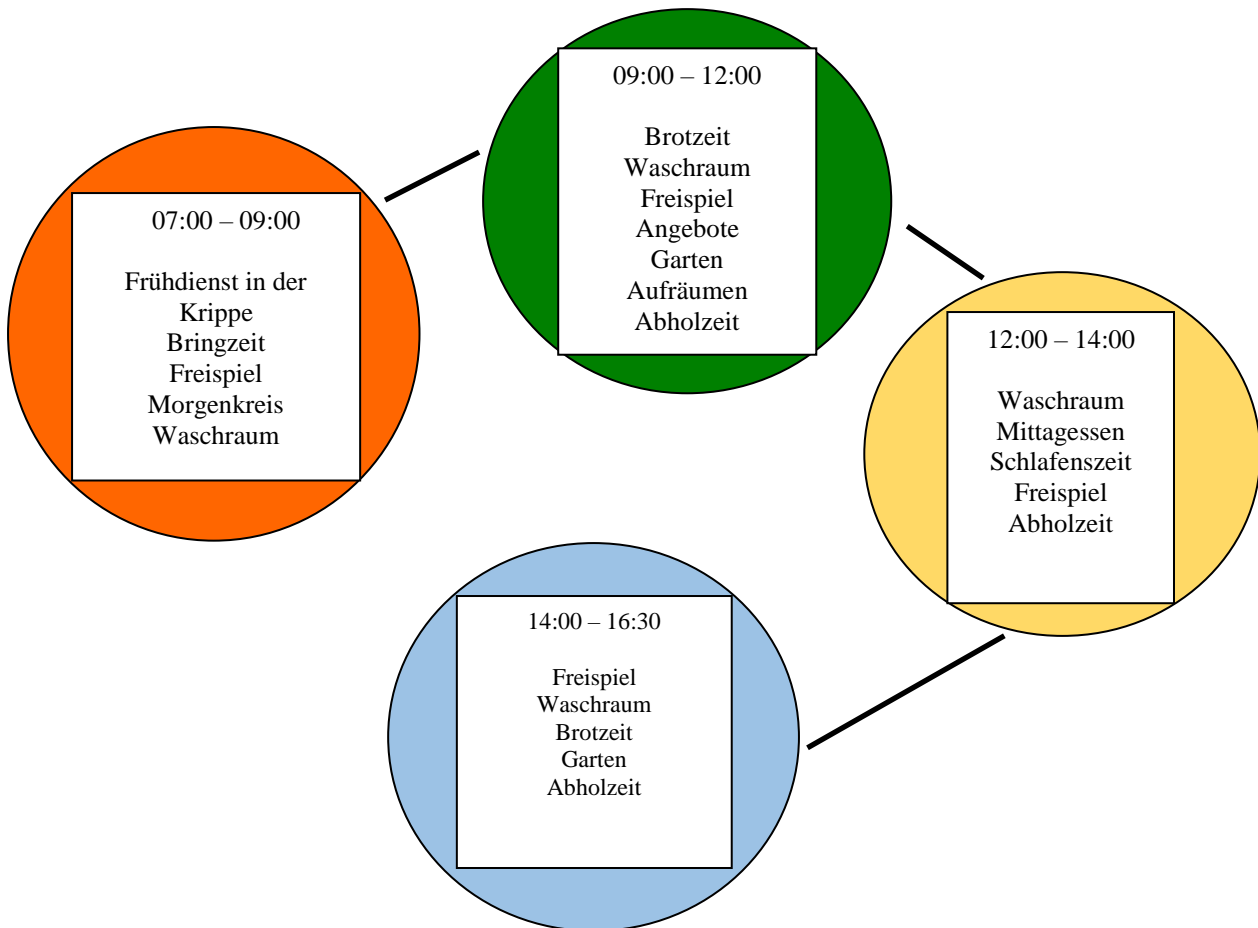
07:00 – 09:00

Frühdienst in der Krippe
Bringzeit
Freispiel
Morgenkreis
Waschraum

09:00 – 12:00

Brotzeit
Waschraum
Freispiel
Angebote
Garten
Aufräumen
Abholzeit

12:00 – 14:00

Waschraum
Mittagessen
Schlafenszeit
Freispiel
Abholzeit

14:00 – 16:30

Freispiel
Waschraum
Brotzeit
Garten
Abholzeit